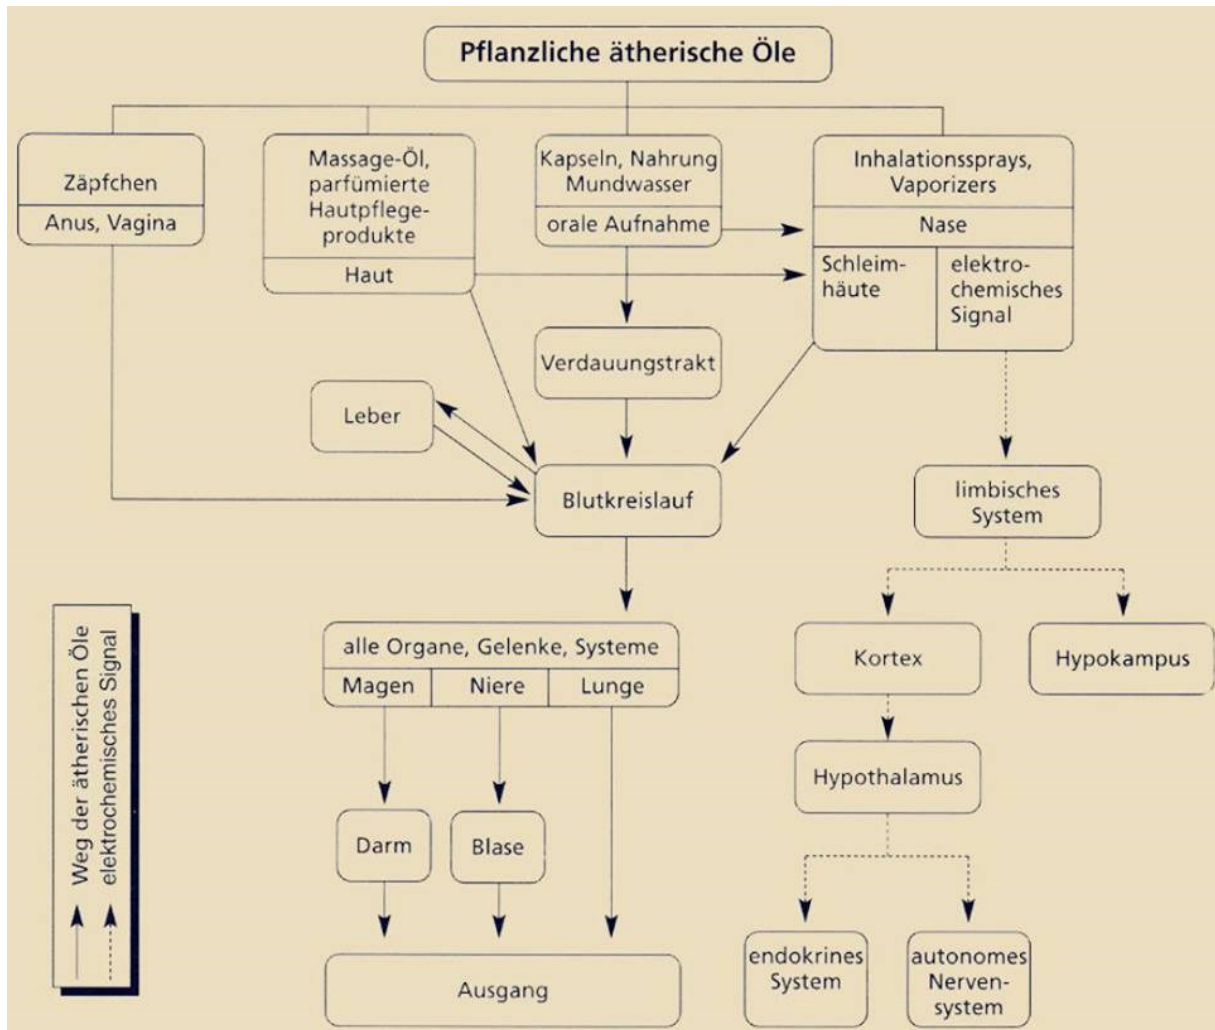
Pflanzliche ätherische Öle

Zäpfchen
Anus, Vagina

Massage-Öl, parfümierte Hautpflegeprodukte
Haut

Kapseln, Nahrung Mundwasser
orale Aufnahme

Inhalationssprays, Vaporizers
Nase
Schleimhäute
elektrochemisches Signal

Verdauungstrakt

Leber

Blutkreislauf

limbisches System

alle Organe, Gelenke, Systeme
Magen
Niere
Lunge

Kortex

Hypokampus

Hypothalamus

Darm

Blase

endokrines System

autonomes Nervensystem

Ausgang

Weg der ätherischen Öle
elektrochemisches Signal